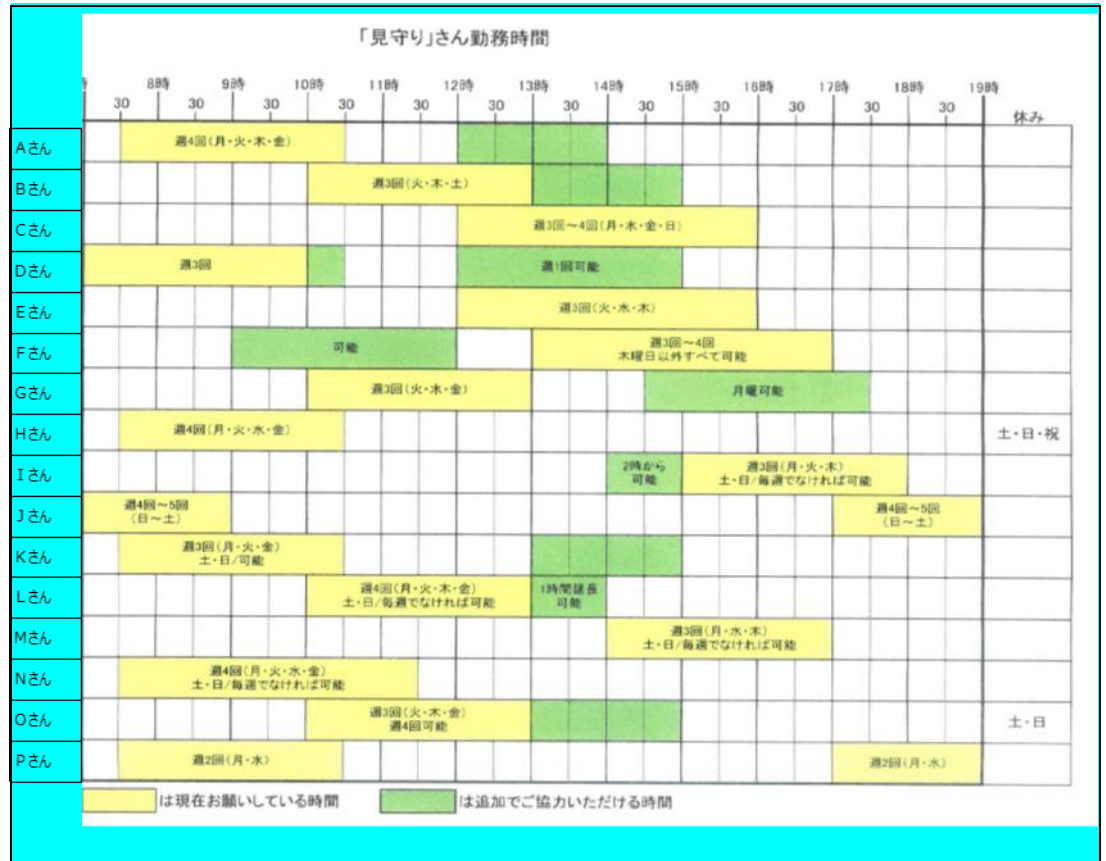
「見守り」さん勤務時間

8時 30 9時 30 10時 30 11時 30 12時 30 13時 30 14時 30 15時 30 16時 30 17時 30 18時 30 19時 休み

Aさん 週4回(月・火・木・金)
Bさん 週3回(火・木・土)
Cさん 週3回～4回(月・木・金・日)
Dさん 週3回 週1回可能
Eさん 週3回(火・水・木)
Fさん 可能 週3回～4回 木曜日以外すべて可能
Gさん 週3回(火・木・金) 月曜可能
Hさん 週4回(月・火・水・金) 土・日・祝
Iさん 2時から可能 週3回(月・火・木) 土・日/毎週でなければ可能
Jさん 週4回～5回 (日～土) 週4回～5回 (日～土)
Kさん 週3回(月・火・金) 土・日/可能
Lさん 週4回(月・火・木・金) 土・日/毎週でなければ可能 1時間延長可能
Mさん 週3回(月・水・木) 土・日/毎週でなければ可能
Nさん 週4回(月・火・水・金) 土・日/毎週でなければ可能
Oさん 週3回(火・木・金) 週4回可能 土・日
Pさん 週2回(月・水) 週2回(月・水)

は現在お願いしている時間 は追加でご協力いただける時間